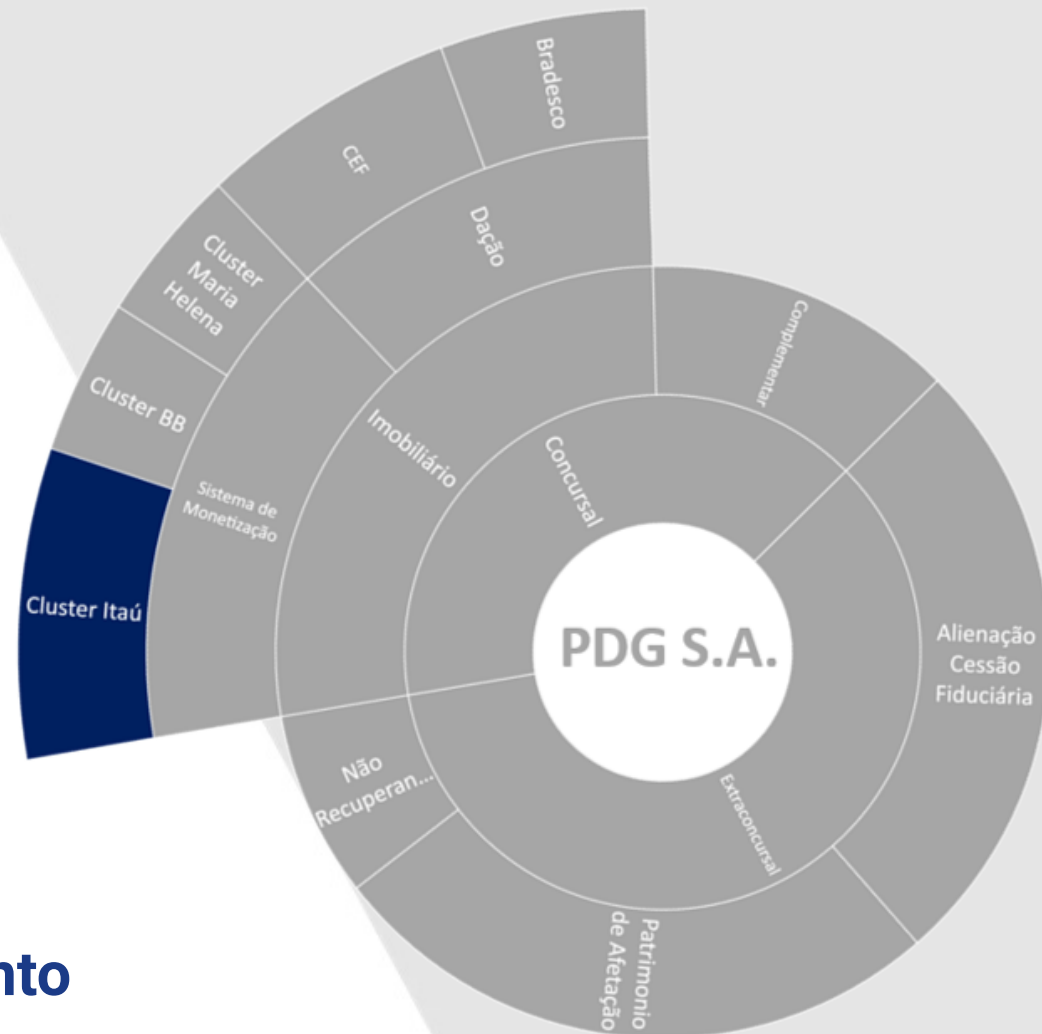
Bradesco

CEF

Dação

Cluster Maria Helena

Cluster BB

Cluster Itaú

Sistema de Monetização

Imobiliário

Complementar

Concursal

PDG S.A.

Alienação Cessão Fiduciária

Extraconcursal

Não Recuperan...

Patrimonio de Afetação

nto